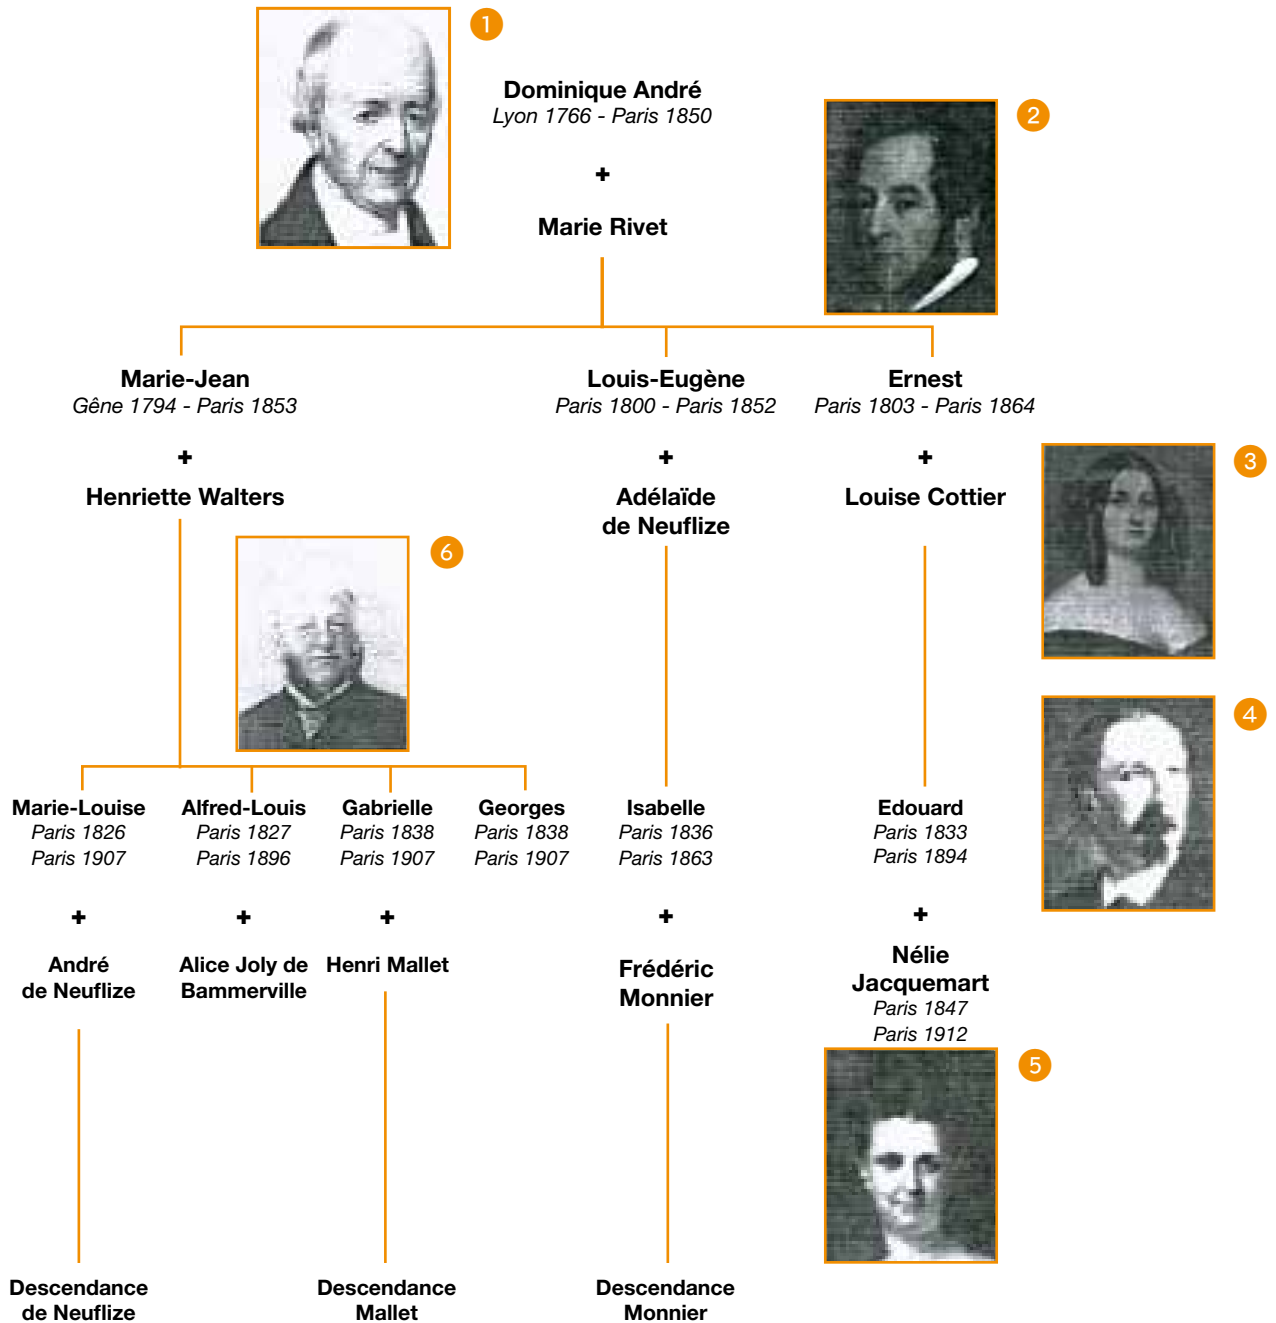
1

Dominique André
Lyon 1766 - Paris 1850

+

Marie Rivet

2

Marie-Jean
Gêne 1794 - Paris 1853

+

Henriette Walters

Louis-Eugène
Paris 1800 - Paris 1852

+

Adélaïde de Neuflize

Ernest
Paris 1803 - Paris 1864

+

Louise Cottier

3

6

4

Marie-Louise
Paris 1826
Paris 1907

+

André de Neuflize

Descendance de Neuflize

Alfred-Louis
Paris 1827
Paris 1896

+

Alice Joly de Bammerville

Gabrielle
Paris 1838
Paris 1907

+

Henri Mallet

Descendance Mallet

Georges
Paris 1838
Paris 1907

Isabelle
Paris 1836
Paris 1863

+

Frédéric Monnier

Descendance Monnier

Edouard
Paris 1833
Paris 1894

+

Nélie Jacquemart
Paris 1847
Paris 1912

5